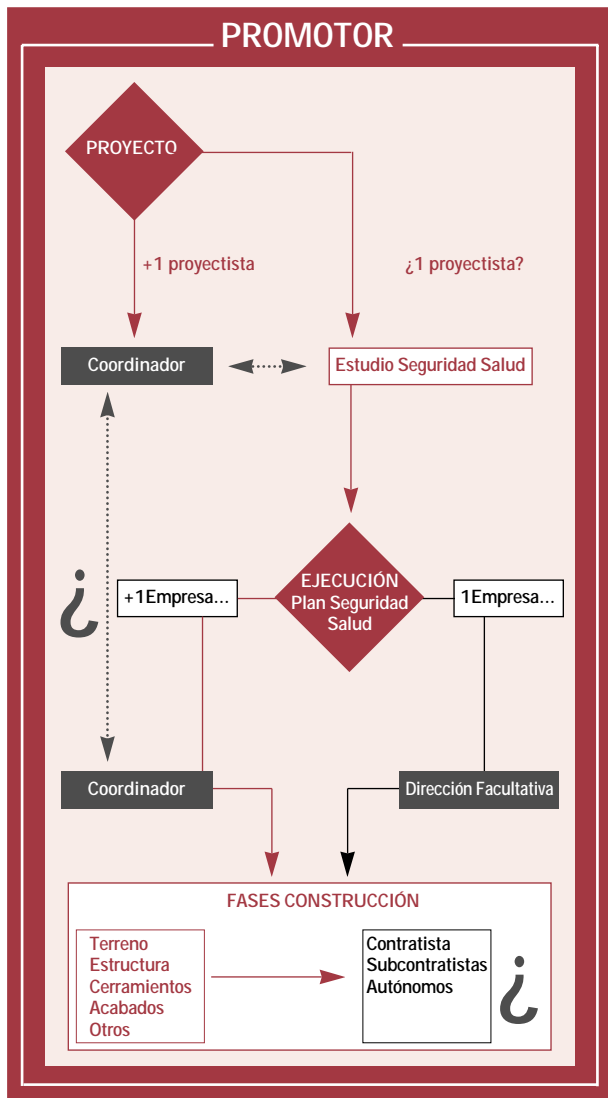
PROMOTOR

PROYECTO

+1 proyectista

¿1 proyectista?

Coordinador

Estudio Seguridad Salud

¿

+1Empresa...

EJECUCIÓN
Plan Seguridad
Salud

1Empresa...

Coordinador

Dirección Facultativa

FASES CONSTRUCCIÓN

Terreno
Estructura
Cerramientos
Acabados
Otros

Contratista
Subcontratistas
Autónomos

¿